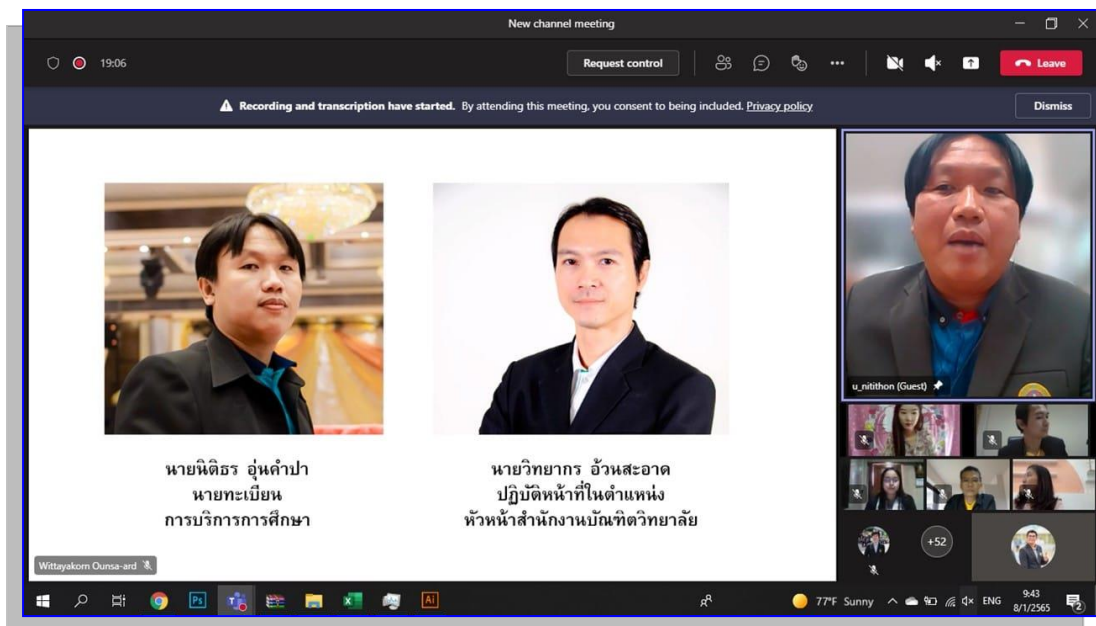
New channel meeting

19:06

Request control

Leave

Recording and transcription have started. By attending this meeting, you consent to being included. Privacy policy

Dismiss

นายนิติธร อุ่นคำปา
นายทะเบียน
การบริการการศึกษา

นายวิทยากร อ้วนสะอาด
ปฏิบัติหน้าที่ในตำแหน่ง
หัวหน้าสำนักงานบัณฑิตวิทยาลัย

u_nitithon (Guest)

+52

Wittayakorn Ounsa-ard

77°F Sunny

ENG

9:43
8/1/2565